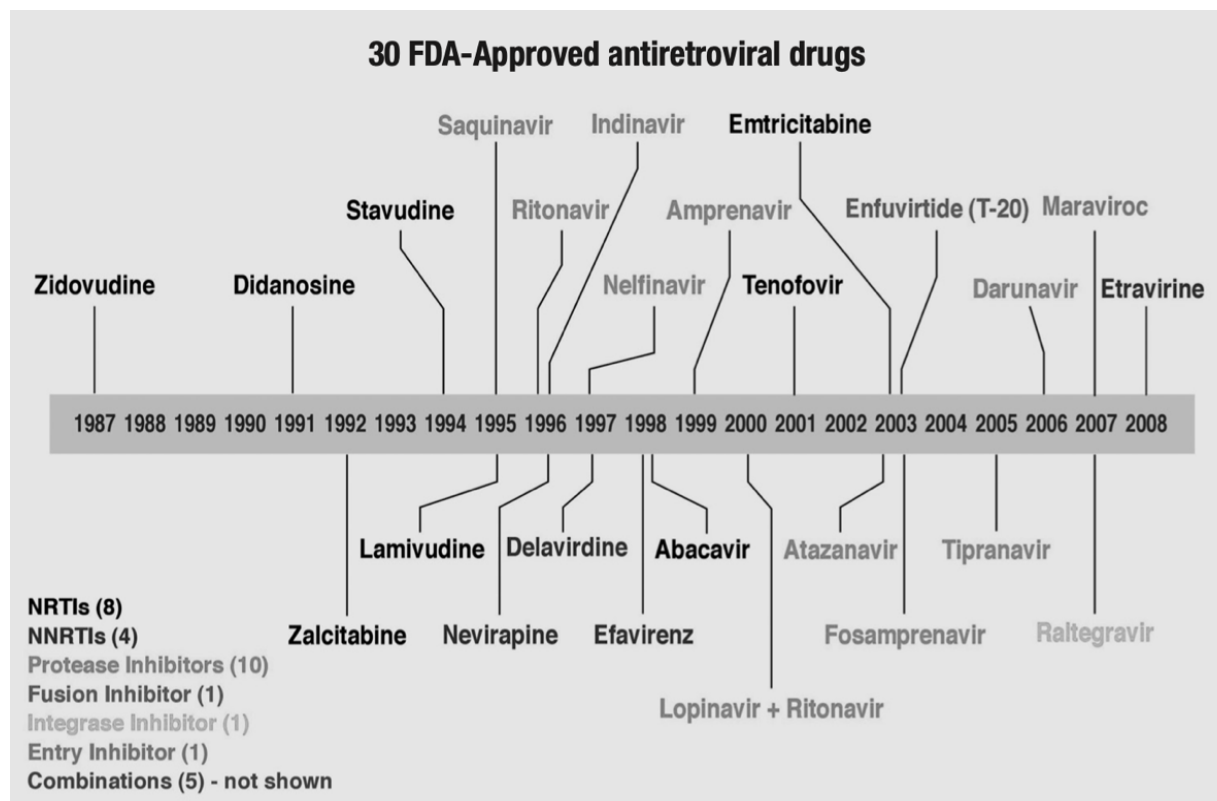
30 FDA-Approved antiretroviral drugs

Saquinavir
Indinavir
Emtricitabine
Stavudine
Ritonavir
Amprenavir
Enfuvirtide (T-20)
Maraviroc
Zidovudine
Didanosine
Nelfinavir
Tenofovir
Darunavir
Etravirine

1987 1988 1989 1990 1991 1992 1993 1994 1995 1996 1997 1998 1999 2000 2001 2002 2003 2004 2005 2006 2007 2008

Lamivudine
Delavirdine
Abacavir
Atazanavir
Tipranavir
Zalcitabine
Nevirapine
Efavirenz
Fosamprenavir
Raltegravir
Lopinavir + Ritonavir

NRTIs (8)
NNRTIs (4)
Protease Inhibitors (10)
Fusion Inhibitor (1)
Integrase Inhibitor (1)
Entry Inhibitor (1)
Combinations (5) - not shown